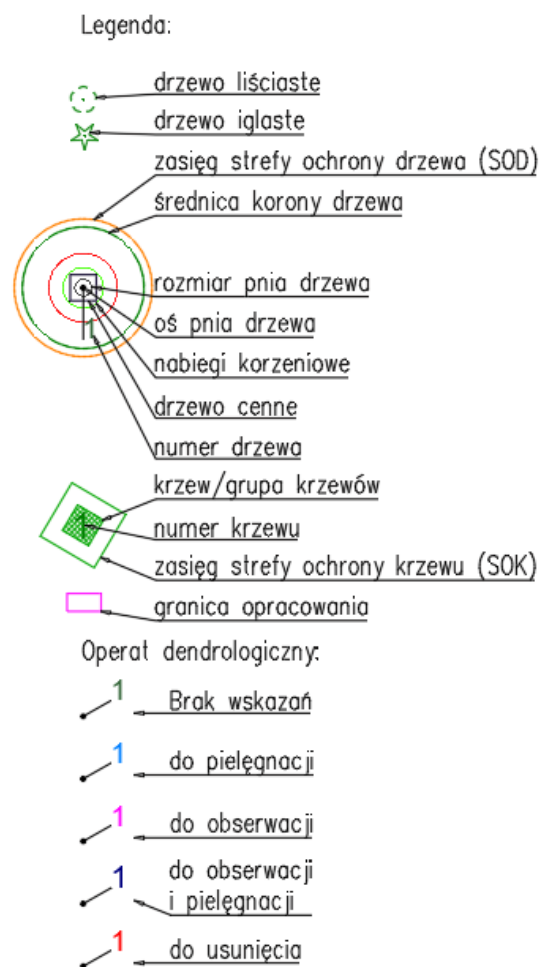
Legenda:

drzewo liściaste

drzewo iglaste

zasięg strefy ochrony drzewa (SOD)

średnica korony drzewa

rozmiar pnia drzewa

oś pnia drzewa

nabiegi korzeniowe

drzewo cenne

numer drzewa

krzew/grupa krzewów

numer krzewu

zasięg strefy ochrony krzewu (SOK)

granica opracowania

Operat dendrologiczny:

1 Brak wskazań

1 do pielęgnacji

1 do obserwacji

1 do obserwacji i pielęgnacji

1 do usunięcia